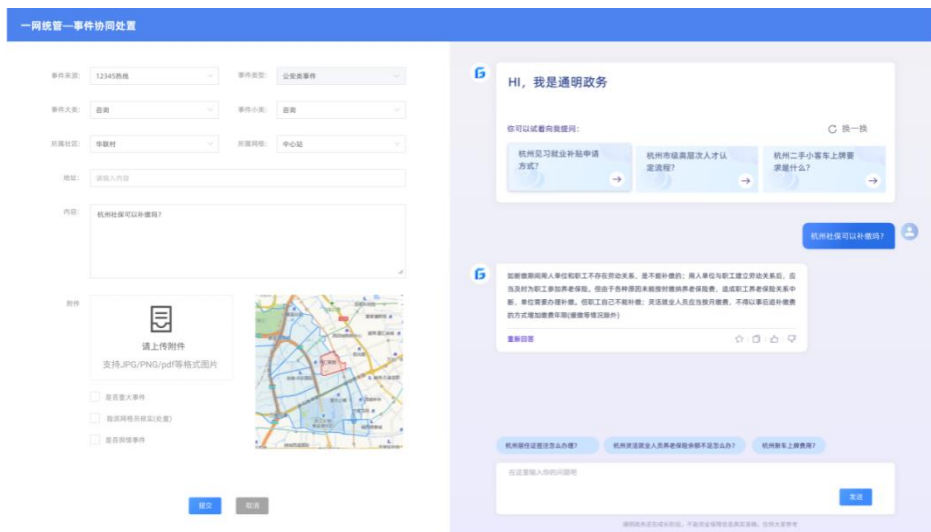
一网统管—事件协同处置

事件来源: 12345热线
事件类型: 公安类事件
事件大类: 咨询
事件小类: 咨询
所属社区: 华联村
所属网格: 中心站
地址: 请输入内容
内容: 杭州社保可以补缴吗?
附件
请上传附件
支持JPG/PNG/pdf等格式图片
是否重大事件
做据网格员核实(处置)
是否舆情事件
提交
取消

HI, 我是通明政务
你可以试着向我提问:
换一换
杭州见习就业补贴申请方式?
杭州市级高层次人才认定流程?
杭州二手小客车上牌要求是什么?

杭州社保可以补缴吗?

如断缴期间用人单位和职工不存在劳动关系，是不能补缴的；用人单位与职工建立劳动关系后，应当及时为职工办理参加养老保险。但由于各种原因未能按时缴纳养老保险费，造成职工养老保险关系中断，单位需要办理补缴。但职工自己不能补缴；灵活就业人员应当按月缴费，不得以事后追补缴费的方式增加缴费年限(缓缴等情况除外)
重新回答

杭州居住证签注怎么办理?
杭州灵活就业人员养老保险余额不足怎么办?
杭州新车上牌费用?
在这里输入你的问题吧
发送
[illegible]